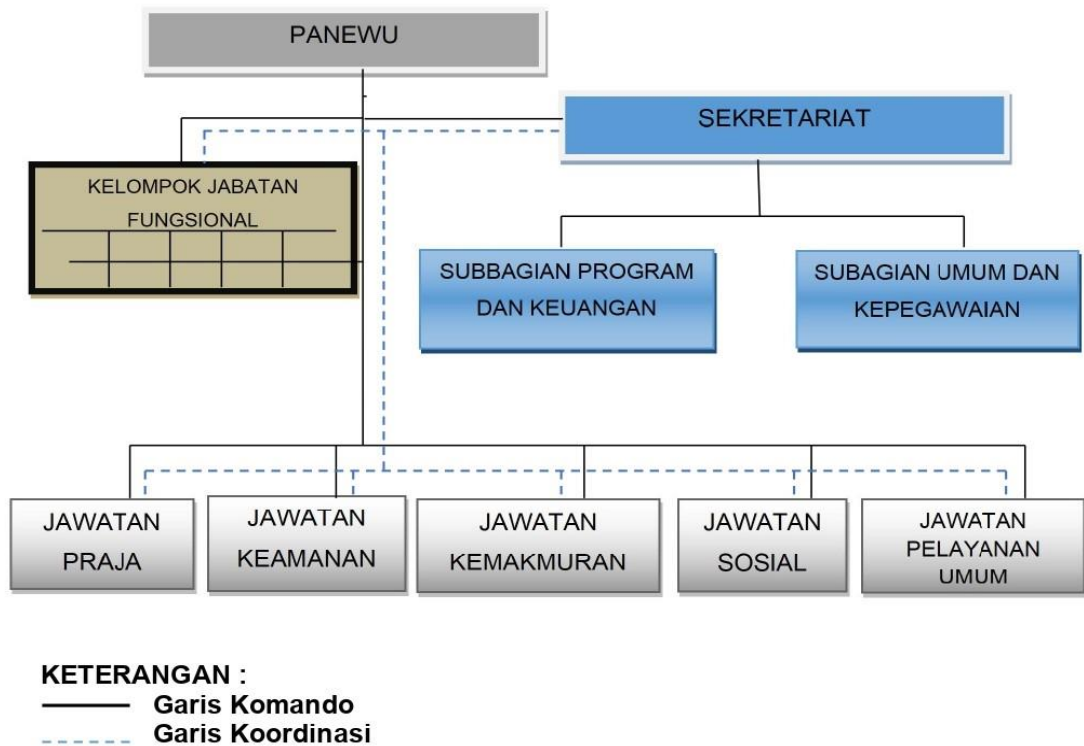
PANEWU

SEKRETARIAT

KELOMPOK JABATAN FUNGSIONAL

SUBBAGIAN PROGRAM DAN KEUANGAN

SUBAGIAN UMUM DAN KEPEGAWAIAN

JAWATAN PRAJA

JAWATAN KEAMANAN

JAWATAN KEMAKMURAN

JAWATAN SOSIAL

JAWATAN PELAYANAN UMUM

KETERANGAN :
Garis Komando
Garis Koordinasi